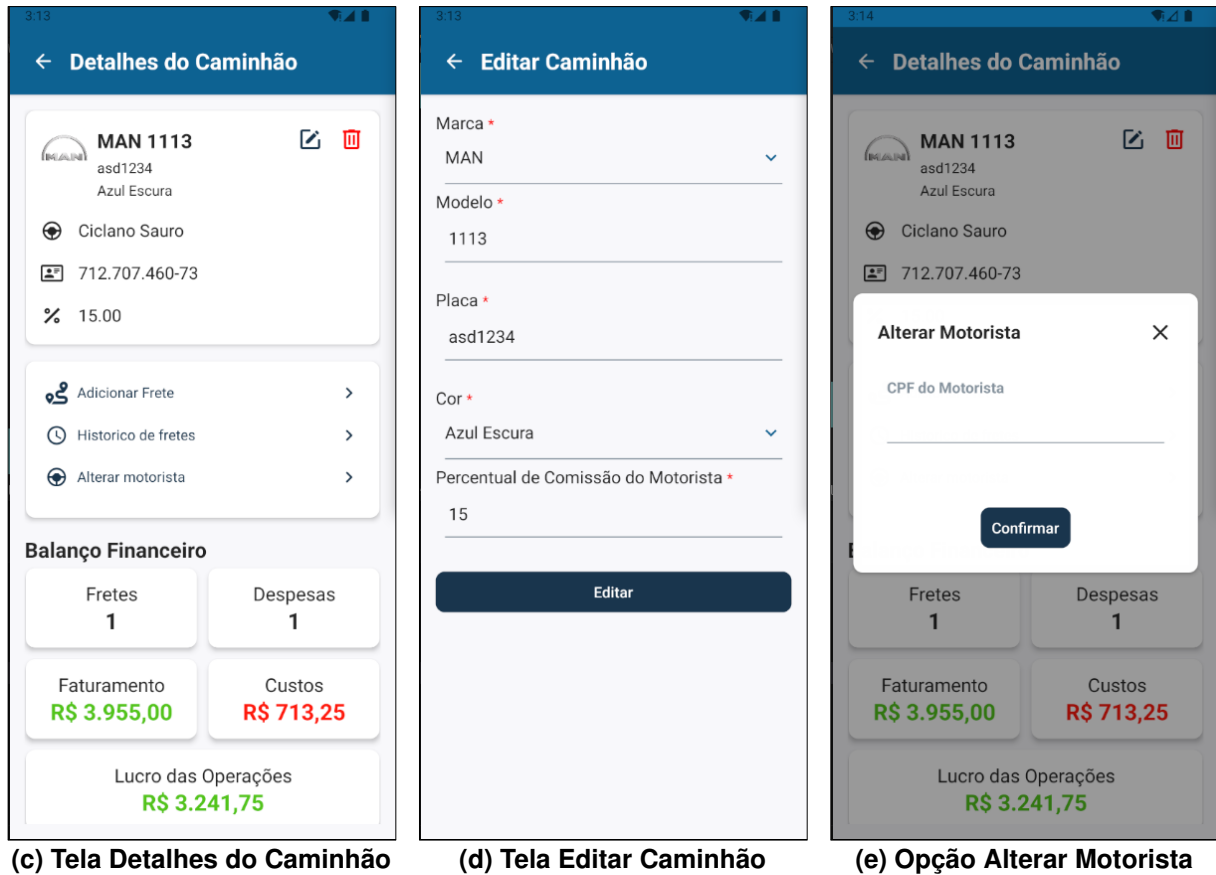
3:13

← Detalhes do Caminhão

MAN

MAN 1113
asd1234
Azul Escura

Ciclano Sauro

712.707.460-73

15.00

Adicionar Frete

Historico de fretes

Alterar motorista

Balanço Financeiro

Fretes
1

Despesas
1

Faturamento
R$ 3.955,00

Custos
R$ 713,25

Lucro das Operações
R$ 3.241,75

(c) Tela Detalhes do Caminhão

3:13

← Editar Caminhão

Marca *
MAN

Modelo *
1113

Placa *
asd1234

Cor *
Azul Escura

Percentual de Comissão do Motorista *
15

Editar

(d) Tela Editar Caminhão

3:14

← Detalhes do Caminhão

MAN

MAN 1113
asd1234
Azul Escura

Ciclano Sauro

712.707.460-73

Alterar Motorista

CPF do Motorista

Confirmar

Fretes
1

Despesas
1

Faturamento
R$ 3.955,00

Custos
R$ 713,25

Lucro das Operações
R$ 3.241,75

(e) Opção Alterar Motorista